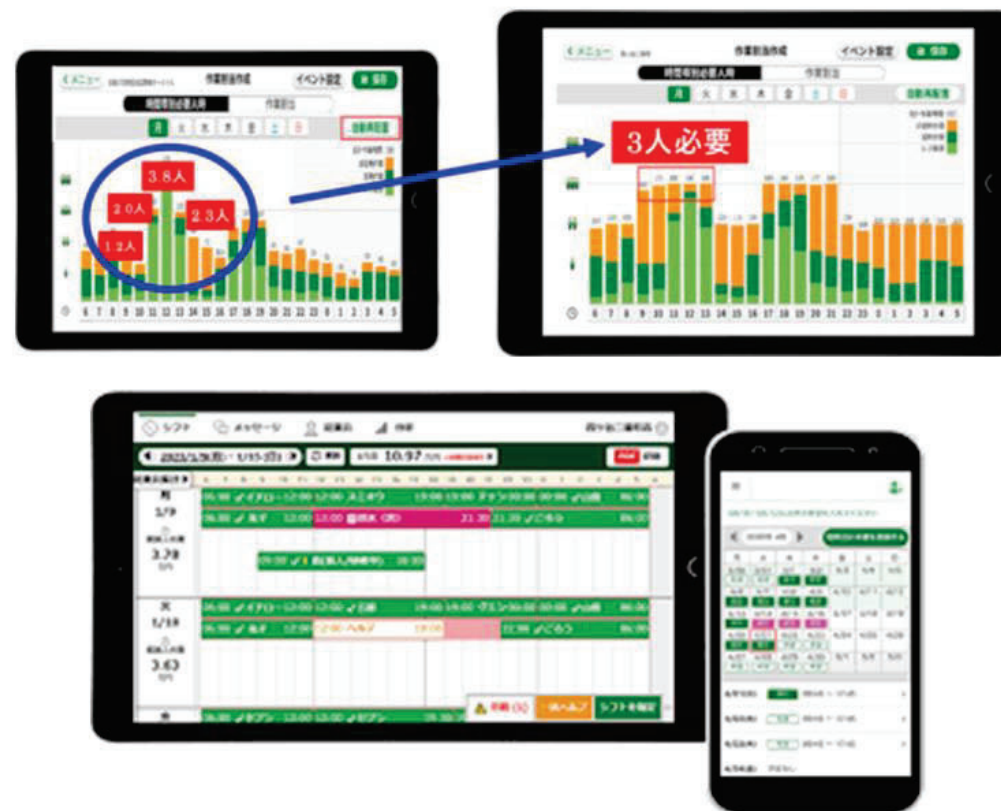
< メニュー
作業割当作成
イベント設定
保存
時間帯別必要人員
作業割当
月 火 水 木 金 土 日
自動再配置
3.8人
2.0人
2.3人
1.2人
6 7 8 9 10 11 12 13 14 15 16 17 18 19 20 21 22 23 0 1 2 3 4 5

< メニュー
作業割当作成
イベント設定
保存
時間帯別必要人員
作業割当
月 火 水 木 金 土 日
自動再配置
3人必要
6 7 8 9 10 11 12 13 14 15 16 17 18 19 20 21 22 23 0 1 2 3 4 5

シフト
メッセージ
従業員
作業
月
1/9
3.78
火
1/10
3.63
イナロー
スエガワ
山田
鬼平
ヘルプ
ごろう
セブン
手動
ヘルプ
シフトを確定